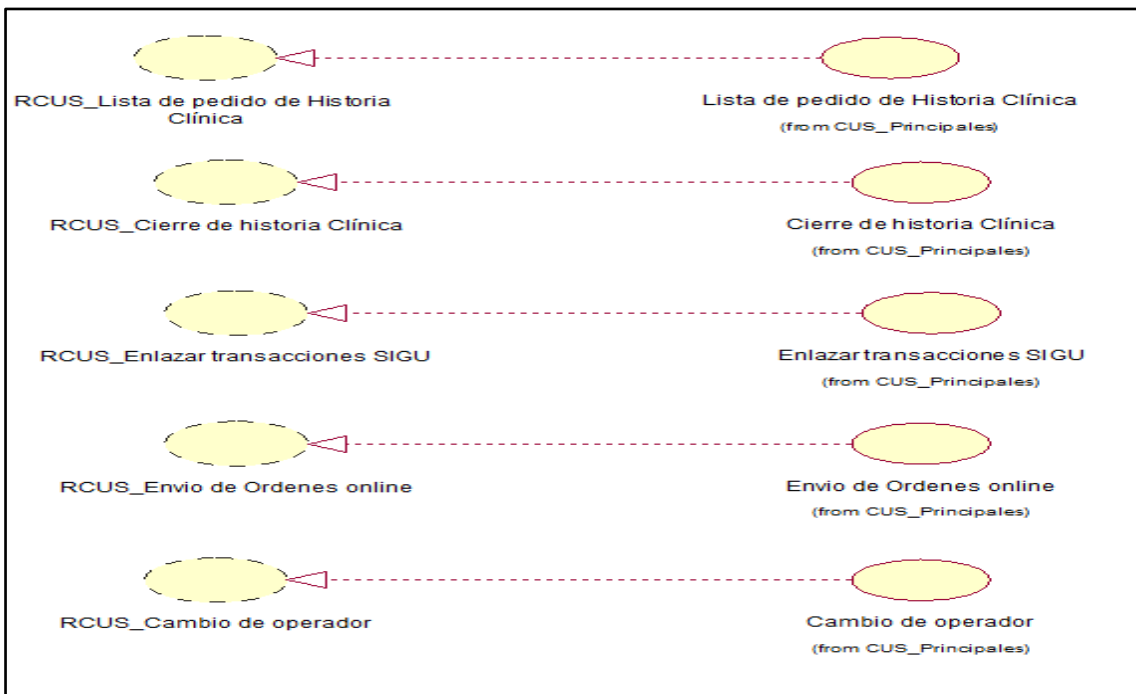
RCUS_Lista de pedido de Historia Clínica

Lista de pedido de Historia Clínica
(from CUS_Principales)

RCUS_Cierre de historia Clínica

Cierre de historia Clínica
(from CUS_Principales)

RCUS_Enlazar transacciones SIGU

Enlazar transacciones SIGU
(from CUS_Principales)

RCUS_Envio de Ordenes online

Envio de Ordenes online
(from CUS_Principales)

RCUS_Cambio de operador

Cambio de operador
(from CUS_Principales)